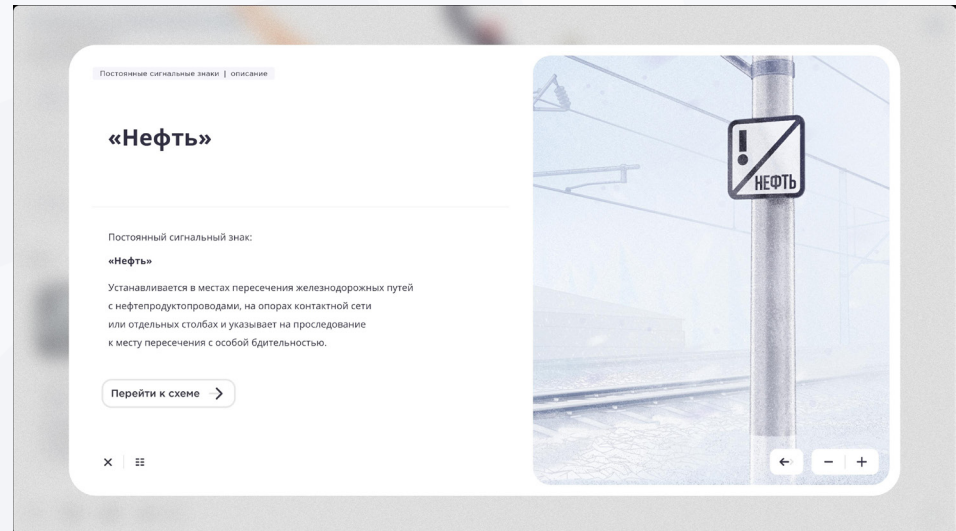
Постоянные сигнальные знаки | описание

«Нефть»

Постоянный сигнальный знак:

«Нефть»

Устанавливается в местах пересечения железнодорожных путей с нефтепродуктопроводами, на опорах контактной сети или отдельных столбах и указывает на проследование к месту пересечения с особой бдительностью.

Перейти к схеме

!
НЕФТЬ

− +